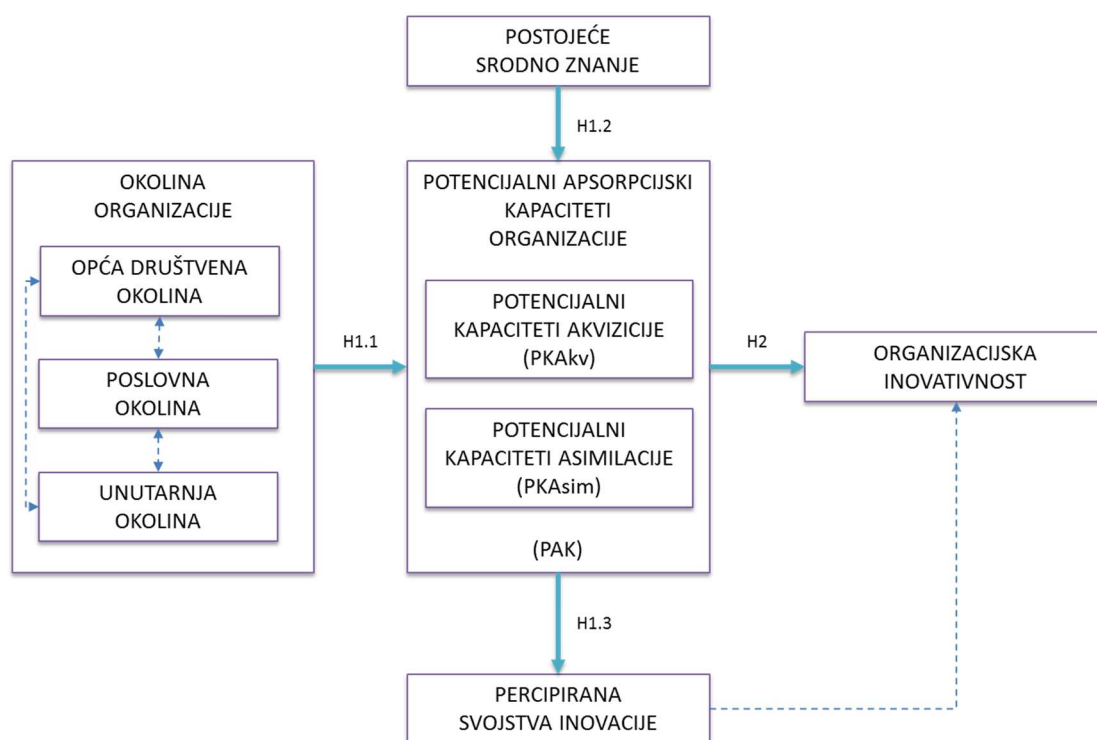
POSTOJEĆE SRODNO ZNANJE

H1.2

OKOLINA ORGANIZACIJE

OPĆA DRUŠTVENA OKOLINA

POSLOVNA OKOLINA

UNUTARNJA OKOLINA

H1.1

POTENCIJALNI APSORPCIJSKI KAPACITETI ORGANIZACIJE

POTENCIJALNI KAPACITETI AKVIZICIJE (PKAkv)

POTENCIJALNI KAPACITETI ASIMILACIJE (PKAsim)

(PAK)

H2

ORGANIZACIJSKA INOVATIVNOST

H1.3

PERCIPIRANA SVOJSTVA INOVACIJE